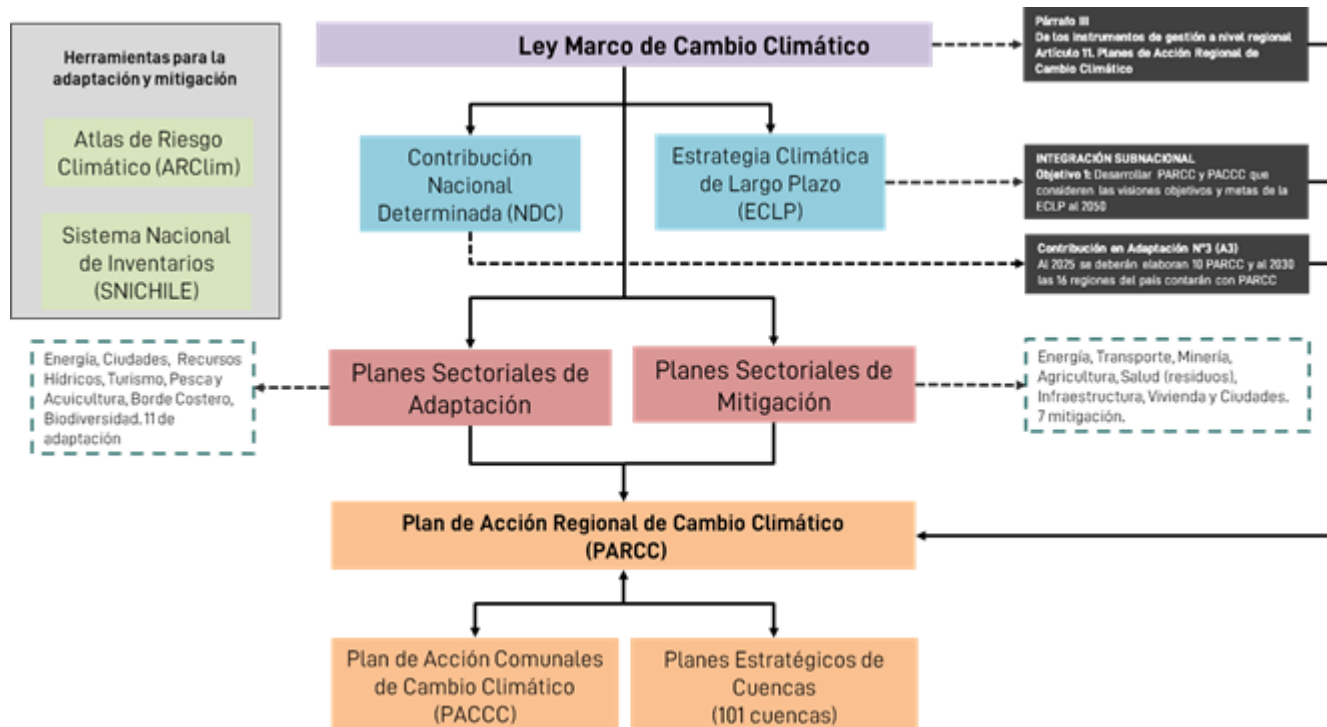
Herramientas para la adaptación y mitigación

Atlas de Riesgo Climático (ARClim)

Sistema Nacional de Inventarios (SNICHILE)

Ley Marco de Cambio Climático

Párrafo III
De los instrumentos de gestión a nivel regional
Artículo 11. Planes de Acción Regional de Cambio Climático

Contribución Nacional Determinada (NDC)

Estrategia Climática de Largo Plazo (ECLP)

INTEGRACIÓN SUBNACIONAL
Objetivo 1: Desarrollar PARCC y PACCC que consideren las visiones objetivos y metas de la ECLP al 2050

Contribución en Adaptación N°3 (A3)
Al 2025 se deberán elaboran 10 PARCC y al 2030 las 16 regiones del país contarán con PARCC

Energía, Ciudades, Recursos Hídricos, Turismo, Pesca y Acuicultura, Borde Costero, Biodiversidad. 11 de adaptación

Planes Sectoriales de Adaptación

Planes Sectoriales de Mitigación

Energía, Transporte, Minería, Agricultura, Salud (residuos), Infraestructura, Vivienda y Ciudades. 7 mitigación.

Plan de Acción Regional de Cambio Climático (PARCC)

Plan de Acción Comunales de Cambio Climático (PACCC)

Planes Estratégicos de Cuencas (101 cuencas)